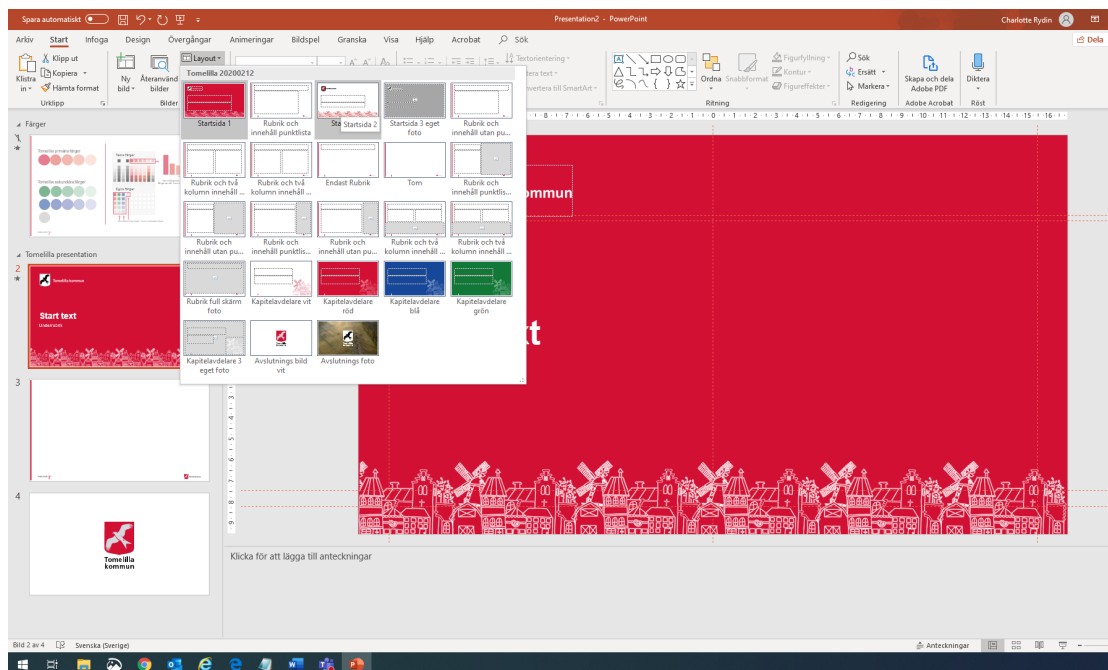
Spara automatiskt

Presentation2 - PowerPoint

Charlotte Rydin

Arkiv Start Infoga Design Övergångar Animeringar Bildspel Granska Visa Hjälp Acrobat Sök

Dela

Klistra in Klipp ut Kopiera Hämta format Urklipp

Ny bild Återanvänd bilder Bilder

Layout

Textorientering

Justera text

Konvertera till SmartArt

Ordna Snabbformat Figurfyllning Kontur Figureffekter Ritning

Sök Ersätt Markera Redigering

Skapa och dela Adobe PDF Adobe Acrobat

Diktera Röst

Tomelilla 20200212

Startsida 1
Rubrik och innehåll punktlista
Startsida 2
Startsida 3 eget foto
Rubrik och innehåll utan pu...
Rubrik och två kolumn innehåll ...
Rubrik och två kolumn innehåll ...
Endast Rubrik
Tom
Rubrik och innehåll punktlis...
Rubrik och innehåll utan pu...
Rubrik och innehåll punktlis...
Rubrik och innehåll utan pu...
Rubrik och två kolumn innehåll ...
Rubrik och två kolumn innehåll ...
Rubrik full skärm foto
Kapitelavdelare vit
Kapitelavdelare röd
Kapitelavdelare blå
Kapitelavdelare grön
Kapitelavdelare 3 eget foto
Avslutnings bild vit
Avslutnings foto

Färger

Tomelilla presentation

Start text
Underrubrik

Tomelilla kommun

kommun

xt

Klicka för att lägga till anteckningar

Bild 2 av 4 Svenska (Sverige)

Anteckningar